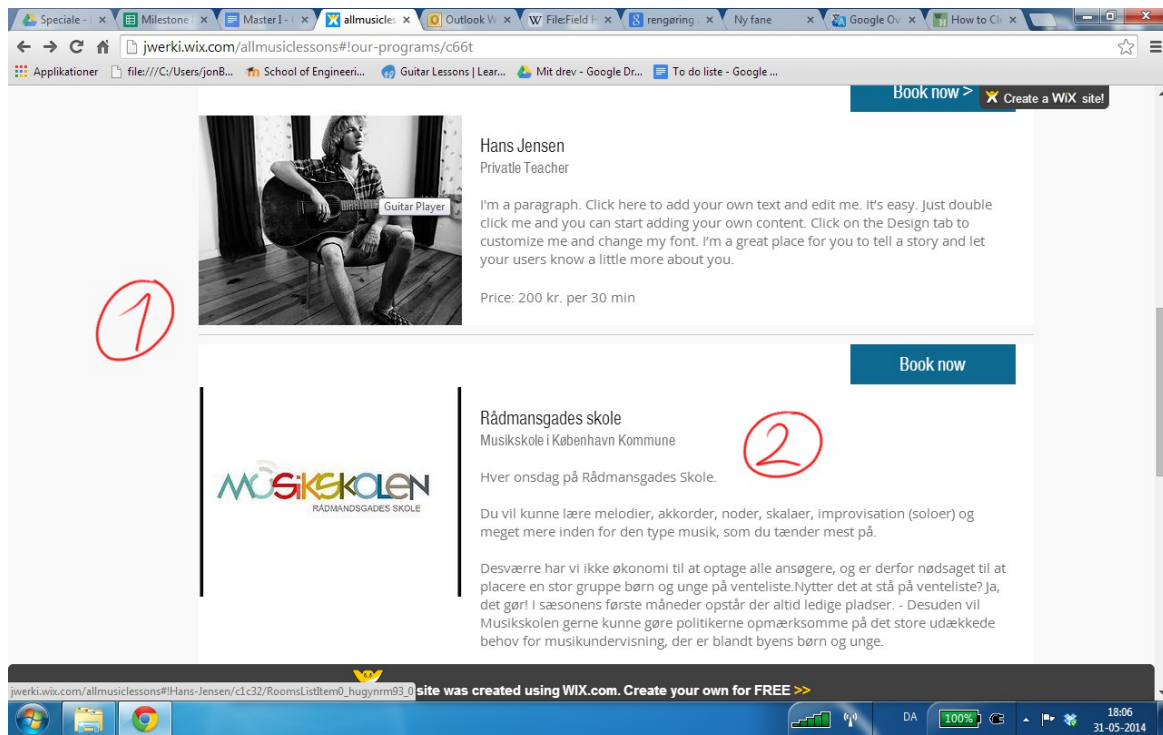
Speciale - | × Milestone | × Master I - ( × allmusicles × Outlook W × W File:Field F × rengøring × Ny fane × Google Ov × How to Cl ×

jwerki.wix.com/allmusiclessons#!our-programs/c66t

Applikationer file:///C:/Users/jonB... School of Engineeri... Guitar Lessons | Lear... Mit drev - Google Dr... To do liste - Google ...

Book now > Create a WiX site!

Guitar Player

Hans Jensen
Privatle Teacher

I'm a paragraph. Click here to add your own text and edit me. It's easy. Just double click me and you can start adding your own content. Click on the Design tab to customize me and change my font. I'm a great place for you to tell a story and let your users know a little more about you.

Price: 200 kr. per 30 min

1

Book now

MUSIKSKOLEN
RÅDMANDSGADES SKOLE

Rådmansgades skole
Musikskole i København Kommune

2

Hver onsdag på Rådmansgades Skole.

Du vil kunne lære melodier, akkorder, noder, skalaer, improvisation (soloer) og meget mere inden for den type musik, som du tænder mest på.

Desværre har vi ikke økonomi til at optage alle ansøgere, og er derfor nødsaget til at placere en stor gruppe børn og unge på venteliste.Nytter det at stå på venteliste? Ja, det gør! I sæsonens første måneder opstår der altid ledige pladser. - Desuden vil Musikskolen gerne kunne gøre politikerne opmærksomme på det store udækkede behov for musikundervisning, der er blandt byens børn og unge.

jwerki.wix.com/allmusiclessons#!Hans-Jensen/c1c32/RoomsListItem0_hugynrm93_0 site was created using WIX.com. Create your own for FREE >>

DA 100% 18:06 31-05-2014